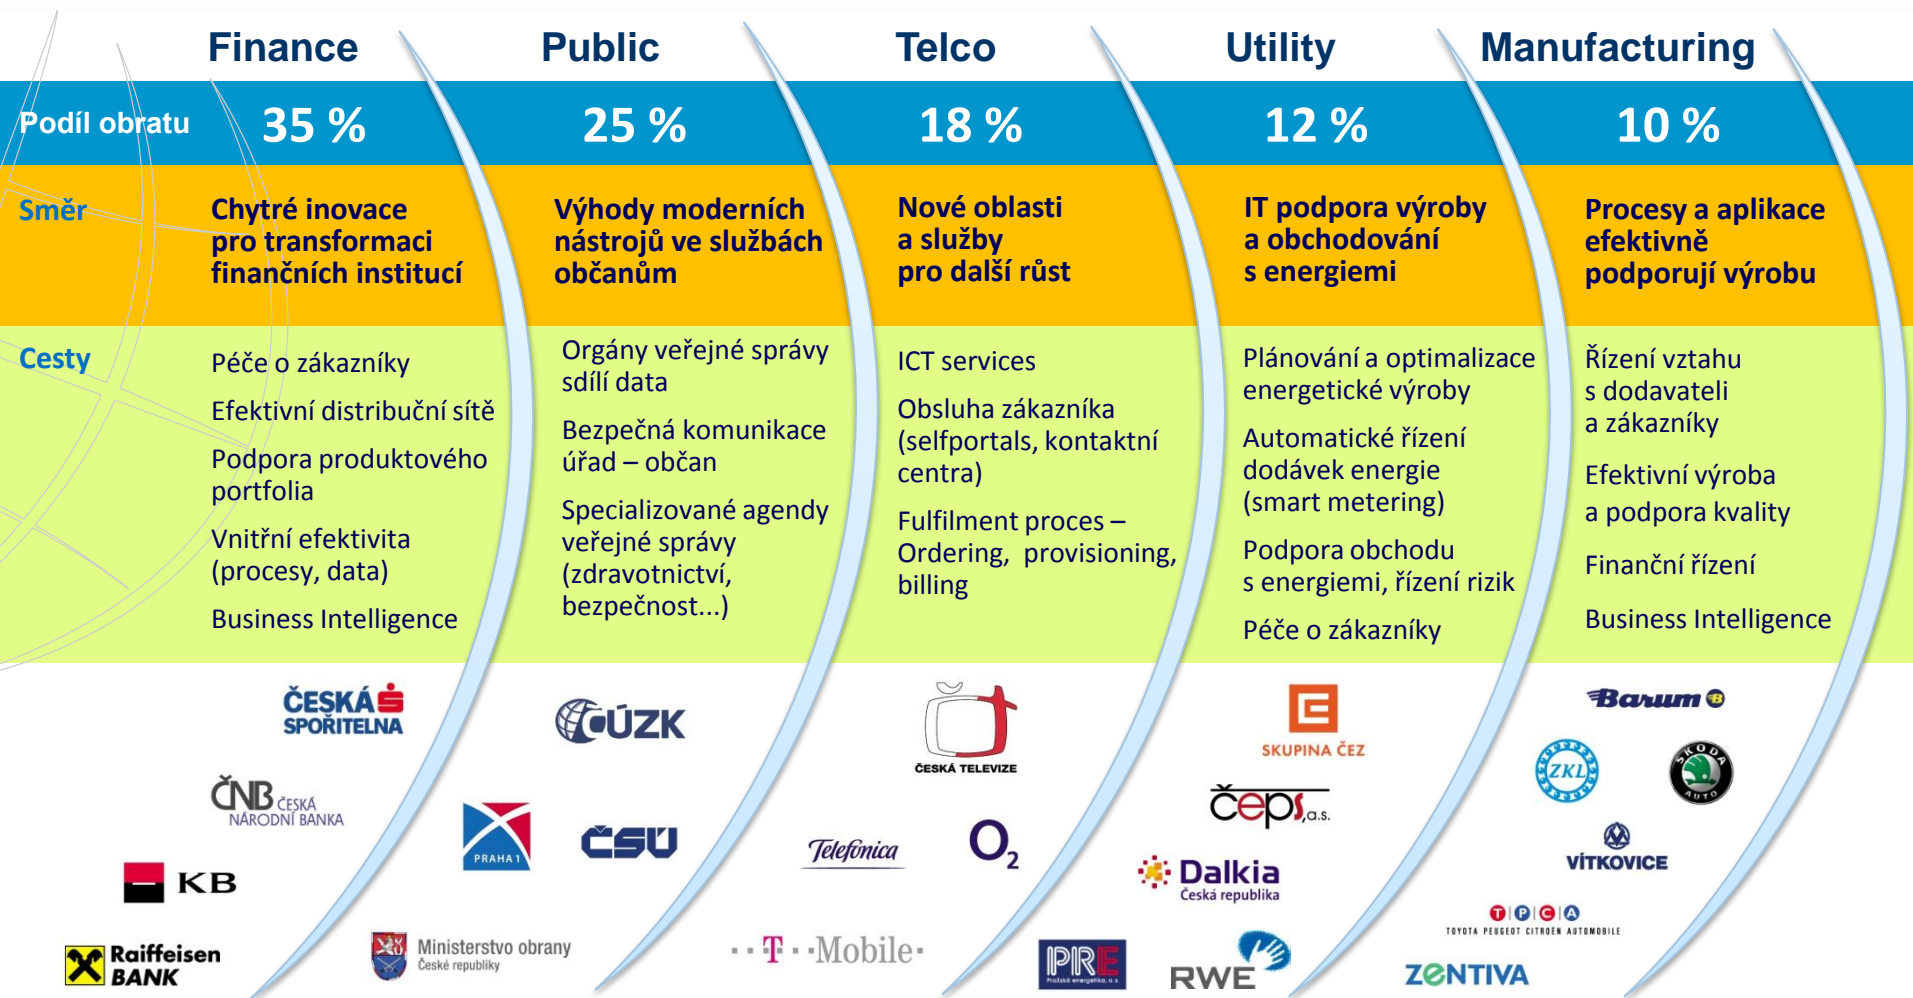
Finance | Public | Telco | Utility | Manufacturing

Podíl obratu
35 %
25 %
18 %
12 %
10 %

Směr
Chytré inovace pro transformaci finančních institucí
Výhody moderních nástrojů ve službách občanům
Nové oblasti a služby pro další růst
IT podpora výroby a obchodování s energiemi
Procesy a aplikace efektivně podporují výrobu

Cesty

Péče o zákazníky
Efektivní distribuční sítě
Podpora produktového portfolia
Vnitřní efektivita (procesy, data)
Business Intelligence

Orgány veřejné správy sdílí data
Bezpečná komunikace úřad – občan
Specializované agendy veřejné správy (zdravotnictví, bezpečnost...)

ICT services
Obsluha zákazníka (selfportals, kontaktní centra)
Fulfilment proces – Ordering, provisioning, billing

Plánování a optimalizace energetické výroby
Automatické řízení dodávek energie (smart metering)
Podpora obchodu s energiemi, řízení rizik
Péče o zákazníky

Řízení vztahu s dodavateli a zákazníky
Efektivní výroba a podpora kvality
Finanční řízení
Business Intelligence

ČESKÁ SPOŘITELNA
ČNB ČESKÁ NÁRODNÍ BANKA
KB
Raiffeisen BANK
ČÚZK
PRAHA 1
ČSÚ
Ministerstvo obrany České republiky
ČESKÁ TELEVIZE
Telefonica
$O_2$
T-Mobile
SKUPINA ČEZ
čeps, a.s.
Dalkia Česká republika
PRE
RWE
Barum
ZKL
ŠKODA AUTO
VÍTKOVICE
TOYOTA PEUGEOT CITROËN AUTOMOBILE
ZENTIVA